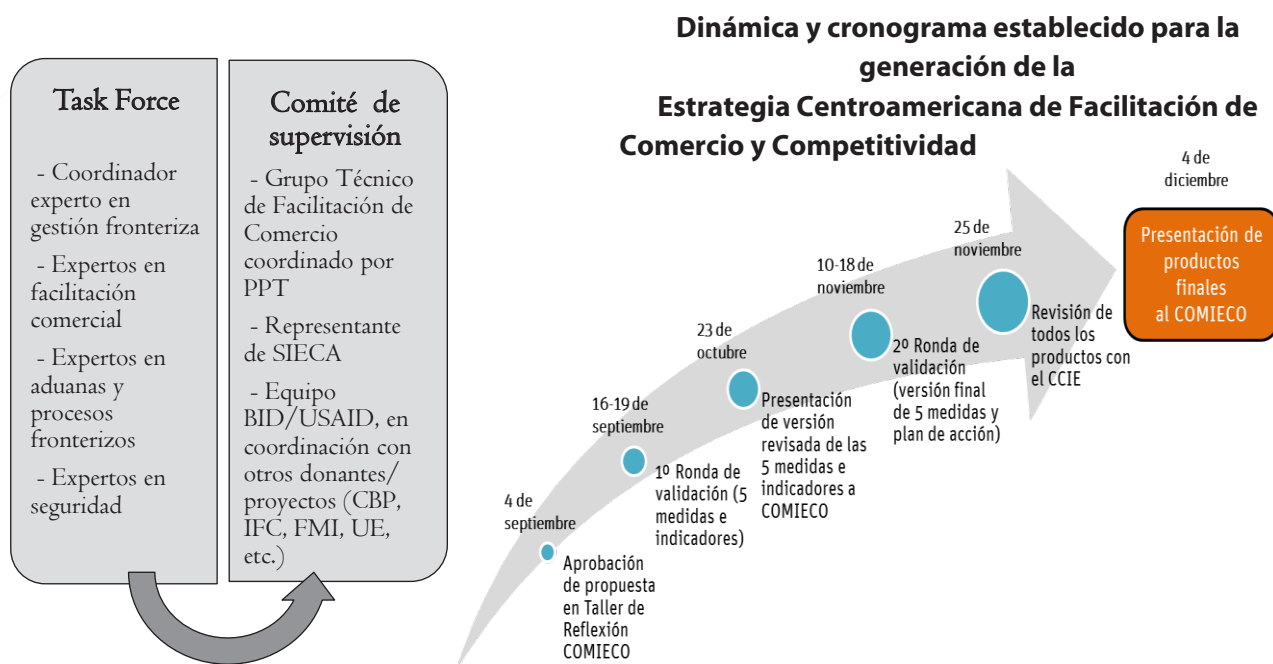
Task Force

- Coordinador experto en gestión fronteriza

- Expertos en facilitación comercial

- Expertos en aduanas y procesos fronterizos

- Expertos en seguridad

Comité de supervisión

- Grupo Técnico de Facilitación de Comercio coordinado por PPT

- Representante de SIECA

- Equipo BID/USAID, en coordinación con otros donantes/ proyectos (CBP, IFC, FMI, UE, etc.)

Dinámica y cronograma establecido para la generación de la Estrategia Centroamericana de Facilitación de Comercio y Competitividad

4 de septiembre
Aprobación de propuesta en Taller de Reflexión COMIECO

16-19 de septiembre
1º Ronda de validación (5 medidas e indicadores)

23 de octubre
Presentación de versión revisada de las 5 medidas e indicadores a COMIECO

10-18 de noviembre
2º Ronda de validación (versión final de 5 medidas y plan de acción)

25 de noviembre
Revisión de todos los productos con el CCIE

4 de diciembre
Presentación de productos finales al COMIECO